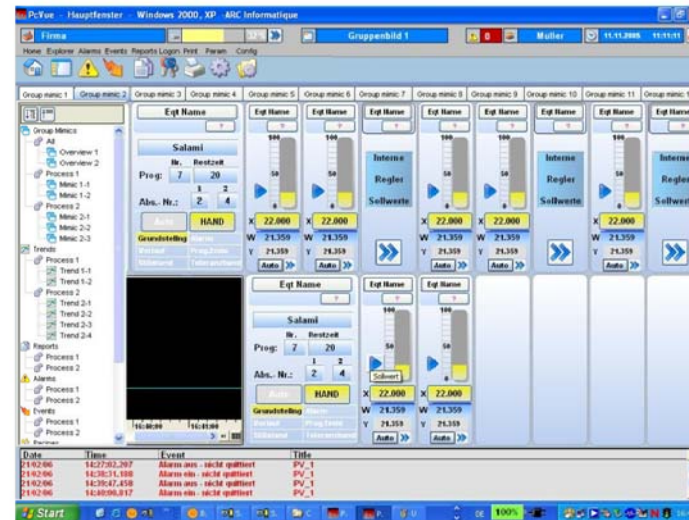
PcVue - Hauptfenster - Windows 2000, XP - ARC Informatique

Firma

Gruppenbild 1

Muller

11.11.2005 11:11:11

Home Explorer Alarms Events Reports Logon Print Param Config

Group mimic 1 | Group mimic 2 | Group mimic 3 | Group mimic 4 | Group mimic 5 | Group mimic 6 | Group mimic 7 | Group mimic 8 | Group mimic 9 | Group mimic 10 | Group mimic 11 | Group mimic

Group Mimics
All
Overview 1
Overview 2
Process 1
Mimic 1-1
Mimic 1-2
Process 2
Mimic 2-1
Mimic 2-2
Mimic 2-3
Trends
Process 1
Trend 1-1
Trend 1-2
Process 2
Trend 2-1
Trend 2-2
Trend 2-3
Trend 2-4
Reports
Process 1
Process 2
Alarms
Process 1
Process 2
Events
Process 1
Process 2

Eqt Name

Salami

Nr. Restzeit

Prog: 7 20

1 2

Abs.-Nr.: 2 4

Auto HAND

Grundstellung

Eqt Name

100

50

0

X 22.000

W 21.359

Y 21.359

Auto

Interne Regler Sollwerte

Sollwert

Eqt Name

Salami

Nr. Restzeit

Prog: 7 20

1 2

Abs.-Nr.: 2 4

Auto HAND

Grundstellung

| Date | Time | Event | Title |
|---|---|---|---|
| 21/02/06 | 14:27:02,207 | Alarm aus - nicht quittiert | PV_1 |
| 21/02/06 | 14:38:31,188 | Alarm ein - nicht quittiert | PV_1 |
| 21/02/06 | 14:39:47,458 | Alarm aus - nicht quittiert | PV_1 |
| 21/02/06 | 14:40:06,817 | Alarm ein - nicht quittiert | PV_1 |

Start

100%